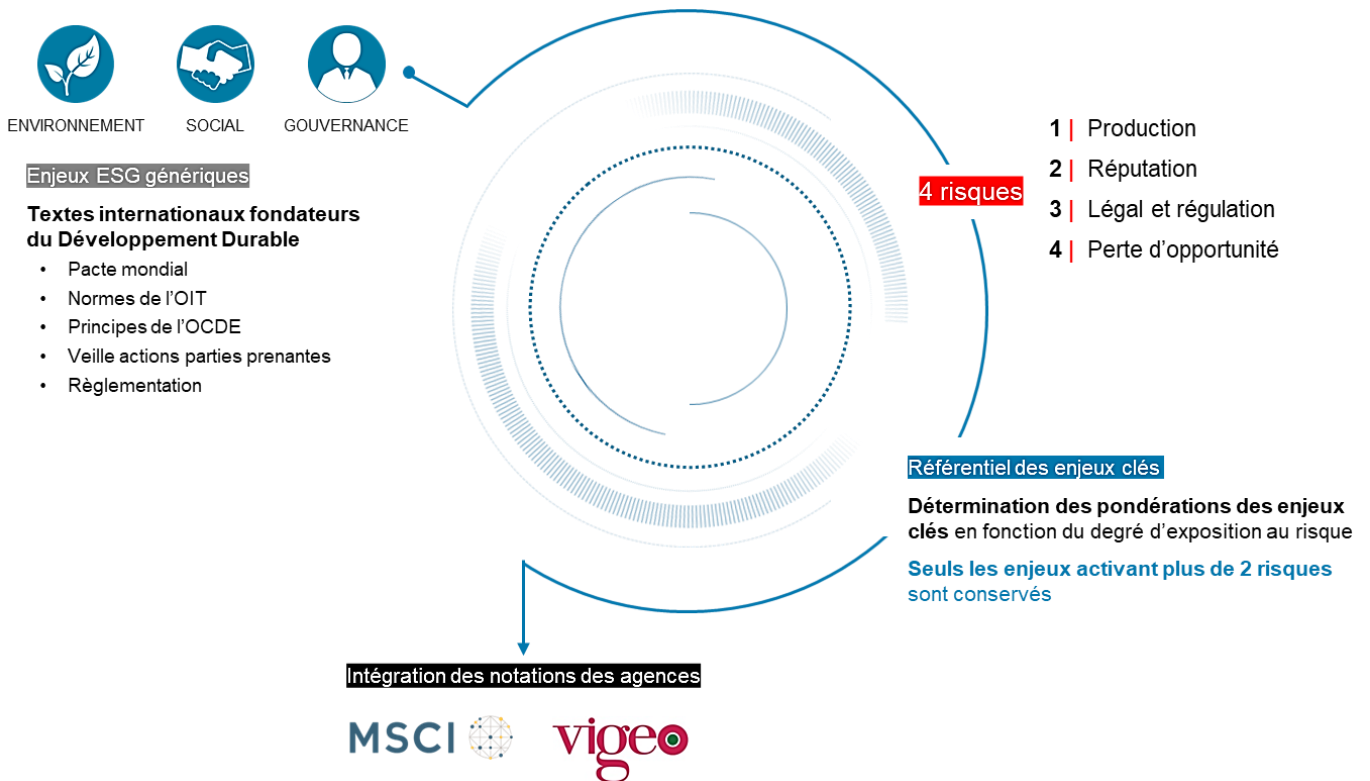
ENVIRONNEMENT SOCIAL GOUVERNANCE

Enjeux ESG génériques

Textes internationaux fondateurs du Développement Durable

- Pacte mondial
- Normes de l'OIT
- Principes de l'OCDE
- Veille actions parties prenantes
- Règlementation

4 risques

1 | Production
2 | Réputation
3 | Légal et régulation
4 | Perte d'opportunité

Référentiel des enjeux clés

Détermination des pondérations des enjeux clés en fonction du degré d'exposition au risque

Seuls les enjeux activant plus de 2 risques sont conservés

Intégration des notations des agences

MSCI vigeo